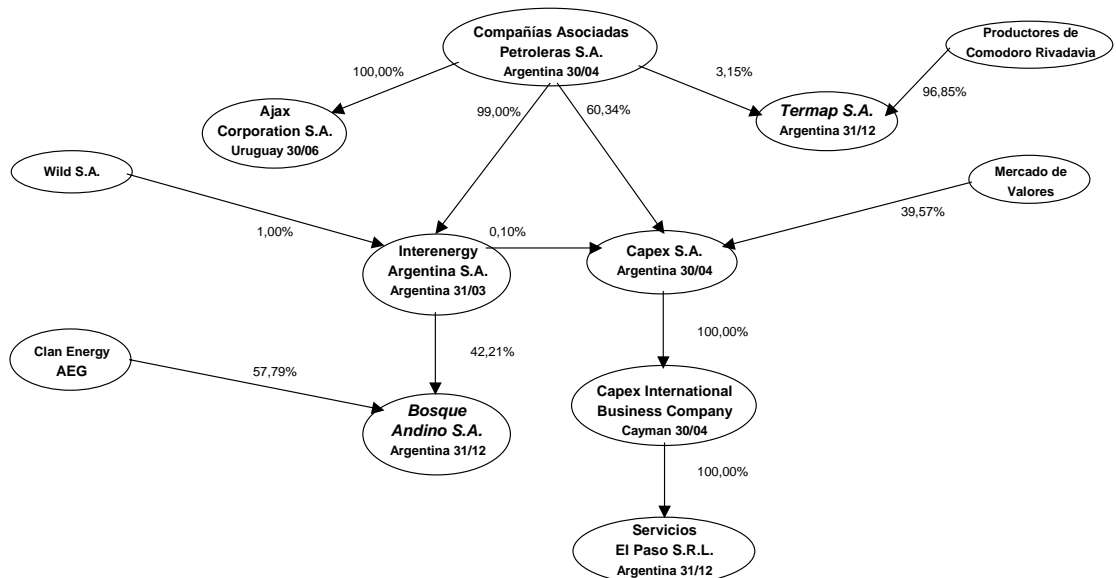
Compañías Asociadas Petroleras S.A.
Argentina 30/04

Productores de Comodoro Rivadavia

100,00%

3,15%

96,85%

Ajax Corporation S.A.
Uruguay 30/06

99,00%

60,34%

Termap S.A.
Argentina 31/12

Wild S.A.

Mercado de Valores

39,57%

1,00%

0,10%

Interenergy Argentina S.A.
Argentina 31/03

Capex S.A.
Argentina 30/04

100,00%

Clan Energy AEG

42,21%

57,79%

Capex International Business Company
Cayman 30/04

Bosque Andino S.A.
Argentina 31/12

100,00%

Servicios El Paso S.R.L.
Argentina 31/12